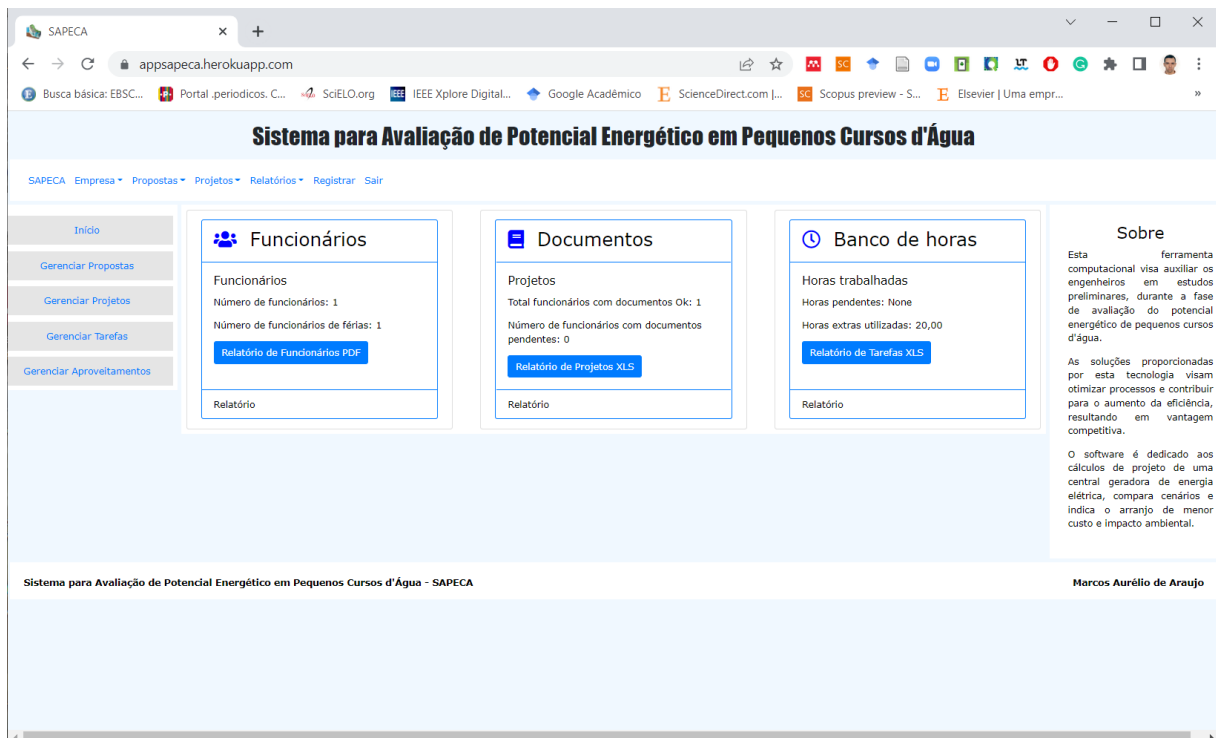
SAPECA

appsapeca.herokuapp.com

Busca básica: EBSC... Portal .periodicos. C... SciELO.org IEEE Xplore Digital... Google Acadêmico ScienceDirect.com |... Scopus preview - S... Elsevier | Uma empr...

Sistema para Avaliação de Potencial Energético em Pequenos Cursos d'Água

SAPECA Empresa Propostas Projetos Relatórios Registrar Sair

Início

Gerenciar Propostas

Gerenciar Projetos

Gerenciar Tarefas

Gerenciar Aproveitamentos

Funcionários

Funcionários

Número de funcionários: 1

Número de funcionários de férias: 1

Relatório de Funcionários PDF

Relatório

Documentos

Projetos

Total funcionários com documentos Ok: 1

Número de funcionários com documentos pendentes: 0

Relatório de Projetos XLS

Relatório

Banco de horas

Horas trabalhadas

Horas pendentes: None

Horas extras utilizadas: 20,00

Relatório de Tarefas XLS

Relatório

Sobre

Esta ferramenta computacional visa auxiliar os engenheiros em estudos preliminares, durante a fase de avaliação do potencial energético de pequenos cursos d'água.

As soluções proporcionadas por esta tecnologia visam otimizar processos e contribuir para o aumento da eficiência, resultando em vantagem competitiva.

O software é dedicado aos cálculos de projeto de uma central geradora de energia elétrica, compara cenários e indica o arranjo de menor custo e impacto ambiental.

Sistema para Avaliação de Potencial Energético em Pequenos Cursos d'Água - SAPECA

Marcos Aurélio de Araujo